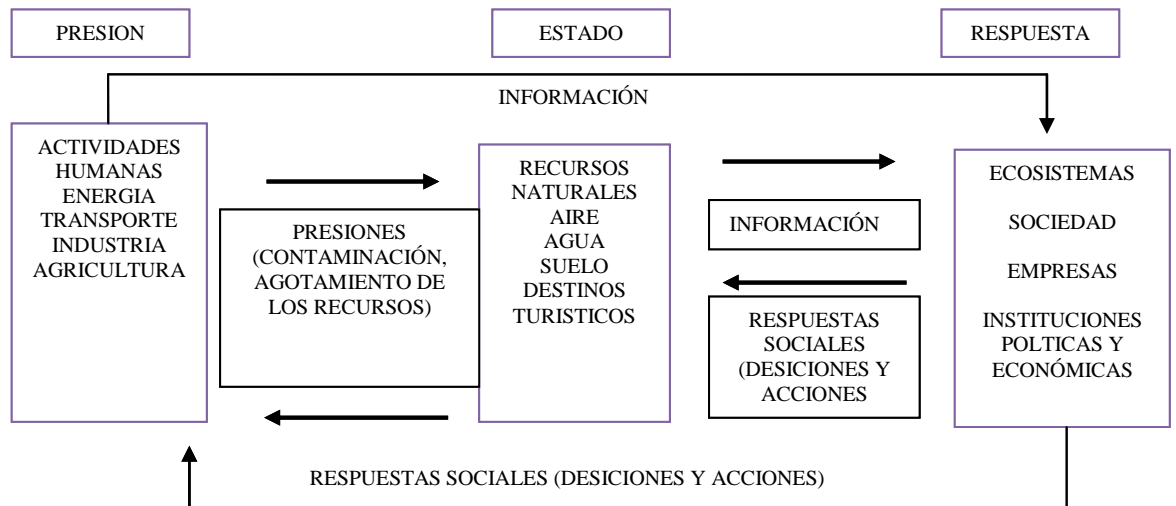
PRESION

ESTADO

RESPUESTA

INFORMACIÓN

ACTIVIDADES HUMANAS ENERGIA TRANSPORTE INDUSTRIA AGRICULTURA

PRESIONES (CONTAMINACIÓN, AGOTAMIENTO DE LOS RECURSOS)

RECURSOS NATURALES AIRE AGUA SUELO DESTINOS TURISTICOS

INFORMACIÓN

RESPUESTAS SOCIALES (DESICIONES Y ACCIONES

ECOSISTEMAS

SOCIEDAD

EMPRESAS

INSTITUCIONES POLTICAS Y ECONÓMICAS

RESPUESTAS SOCIALES (DESICIONES Y ACCIONES)